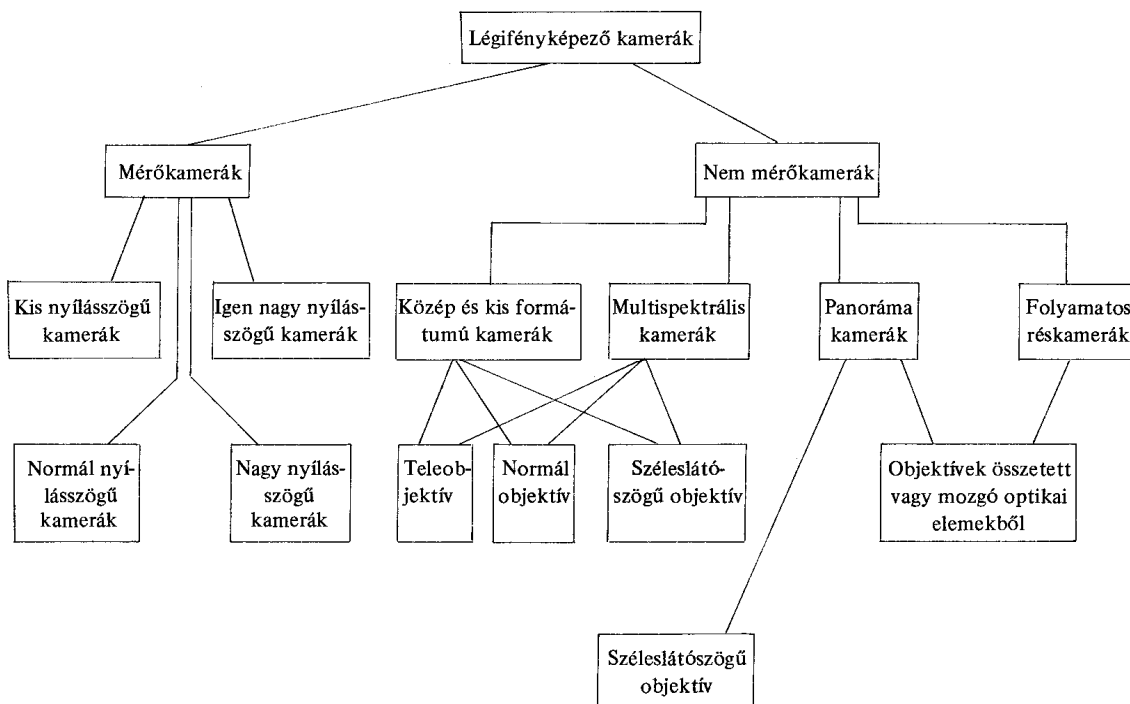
Légifényképező kamerák

Mérőkamerák

Nem mérőkamerák

Kis nyílásszögű kamerák

Igen nagy nyílásszögű kamerák

Közép és kis formátumú kamerák

Multispektrális kamerák

Panoráma kamerák

Folyamatos réskamerák

Normál nyílásszögű kamerák

Nagy nyílásszögű kamerák

Teleobjektív

Normál objektív

Széleslátószögű objektív

Objektívek összetett vagy mozgó optikai elemekből

Széleslátószögű objektív